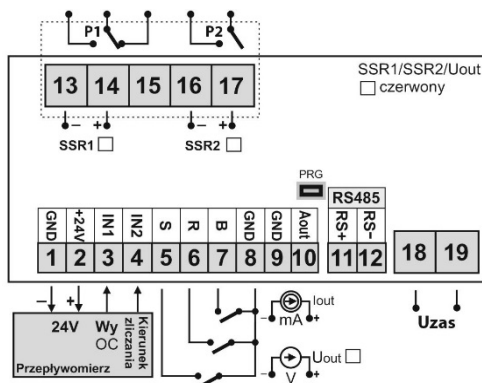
P1
P2
13 14 15 16 17
SSR1/SSR2/Uout
czerwony
- +
- +
SSR1
SSR2
PRG
RS485
GND +24V IN1 IN2 S R B GND GND Aout RS+ RS-
1 2 3 4 5 6 7 8 9 10 11 12
18 19
- +
24V
Wy
OC
Kierunek zliczania
Przepływomierz
Iout
mA
Uout
V
Uzas